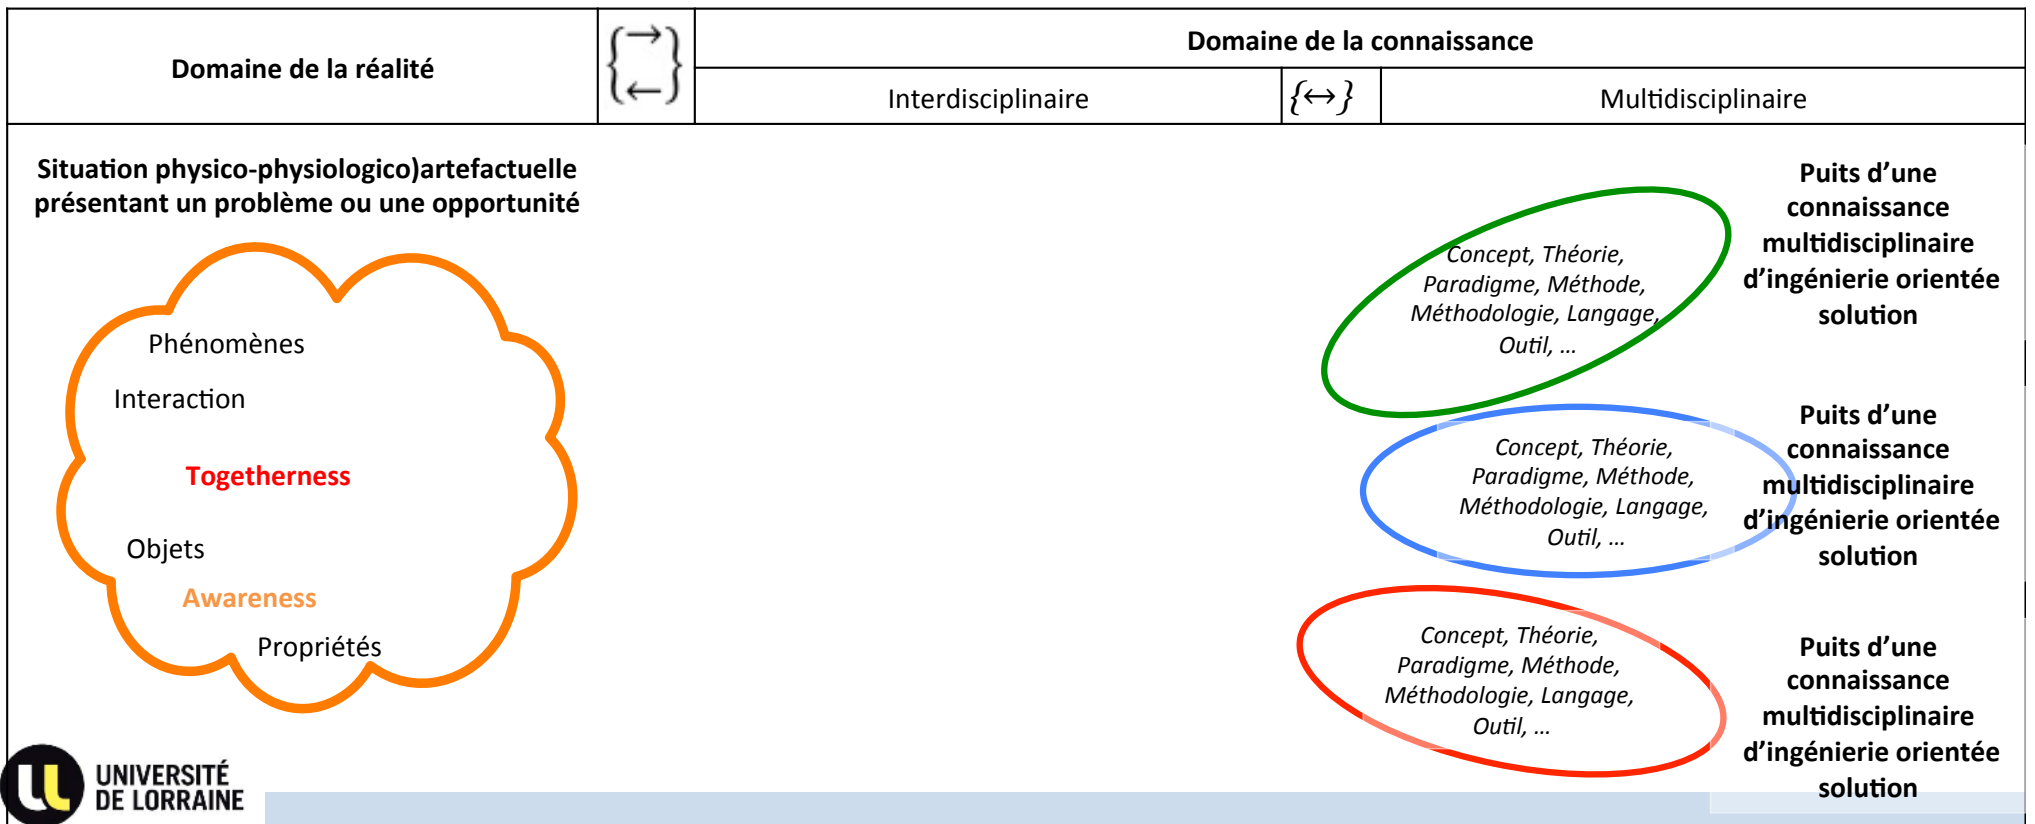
| Domaine de la réalité | $\begin{Bmatrix} \rightarrow \\ \leftarrow \end{Bmatrix}$ | Domaine de la connaissance | | |
|---|---|---|---|---|
| | | Interdisciplinaire | $\{\leftrightarrow\}$ | Multidisciplinaire |

Situation physico-physiologico)artefactuelle présentant un problème ou une opportunité

Phénomènes

Interaction

Togetherness

Objets

Awareness

Propriétés

Concept, Théorie, Paradigme, Méthode, Méthodologie, Langage, Outil, …

Puits d'une connaissance multidisciplinaire d'ingénierie orientée solution

Concept, Théorie, Paradigme, Méthode, Méthodologie, Langage, Outil, …

Puits d'une connaissance multidisciplinaire d'ingénierie orientée solution

Concept, Théorie, Paradigme, Méthode, Méthodologie, Langage, Outil, …

Puits d'une connaissance multidisciplinaire d'ingénierie orientée solution

UNIVERSITÉ DE LORRAINE